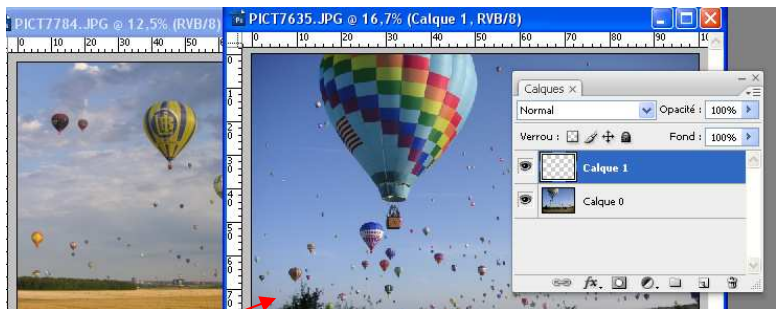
PICT7784.JPG @ 12,5% (RVB/8)

0 10 20 30 40 50

PICT7635.JPG @ 16,7% (Calque 1, RVB/8)

0 10 20 30 40 50 60 70 80 90 10

0 1 2 3 4 5 6 7

Calques ×

Normal

Opacité : 100%

Verrou :

Fond : 100%

Calque 1

Calque 0

fx.